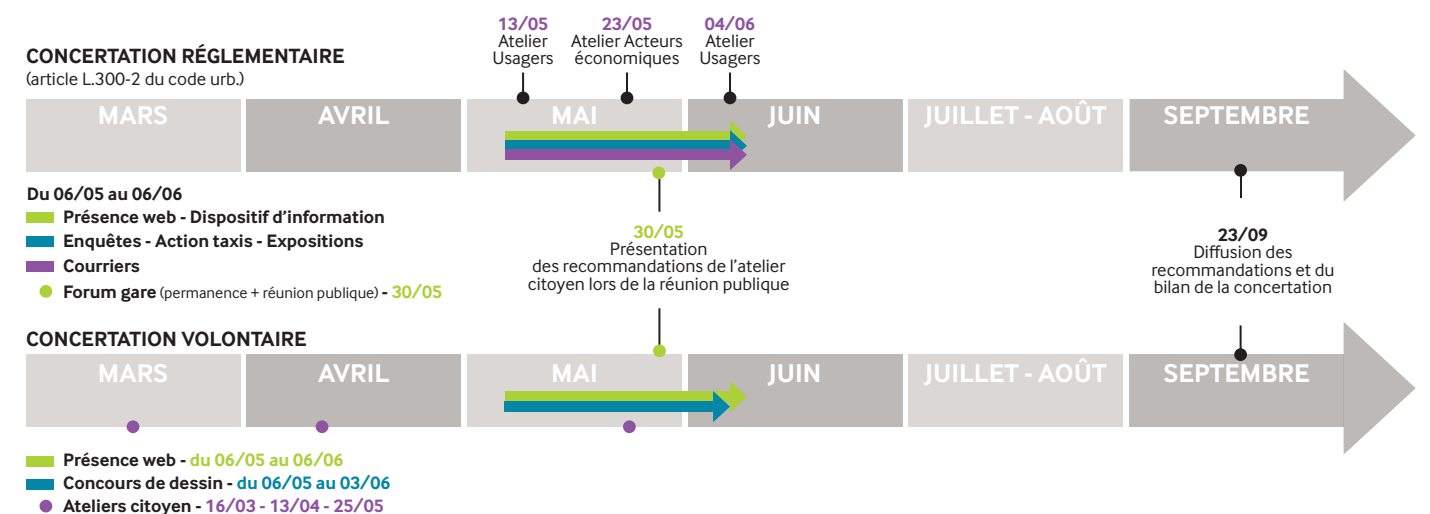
13/05
Atelier
Usagers

23/05
Atelier Acteurs
économiques

04/06
Atelier
Usagers

CONCERTATION RÉGLEMENTAIRE
(article L.300-2 du code urb.)

MARS
AVRIL
MAI
JUIN
JUILLET - AOÛT
SEPTEMBRE

Du 06/05 au 06/06
Présence web - Dispositif d'information
Enquêtes - Action taxis - Expositions
Courriers
Forum gare (permanence + réunion publique) - 30/05

30/05
Présentation
des recommandations de l'atelier
citoyen lors de la réunion publique

23/09
Diffusion des
recommandations et du
bilan de la concertation

CONCERTATION VOLONTAIRE

MARS
AVRIL
MAI
JUIN
JUILLET - AOÛT
SEPTEMBRE

Présence web - du 06/05 au 06/06
Concours de dessin - du 06/05 au 03/06
Ateliers citoyen - 16/03 - 13/04 - 25/05